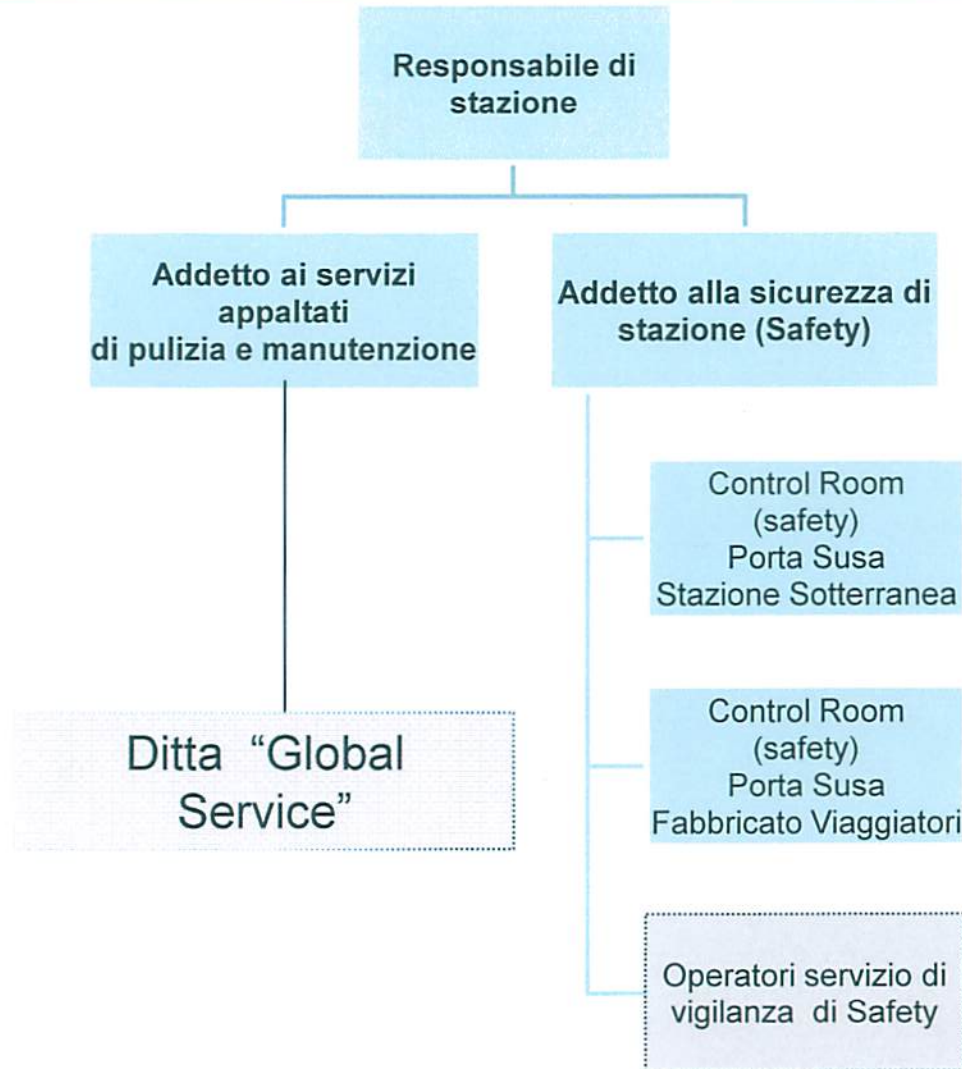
Responsabile di stazione

Addetto ai servizi appaltati di pulizia e manutenzione

Addetto alla sicurezza di stazione (Safety)

Ditta “Global Service”

Control Room (safety) Porta Susa Stazione Sotterranea

Control Room (safety) Porta Susa Fabbricato Viaggiatori

Operatori servizio di vigilanza di Safety